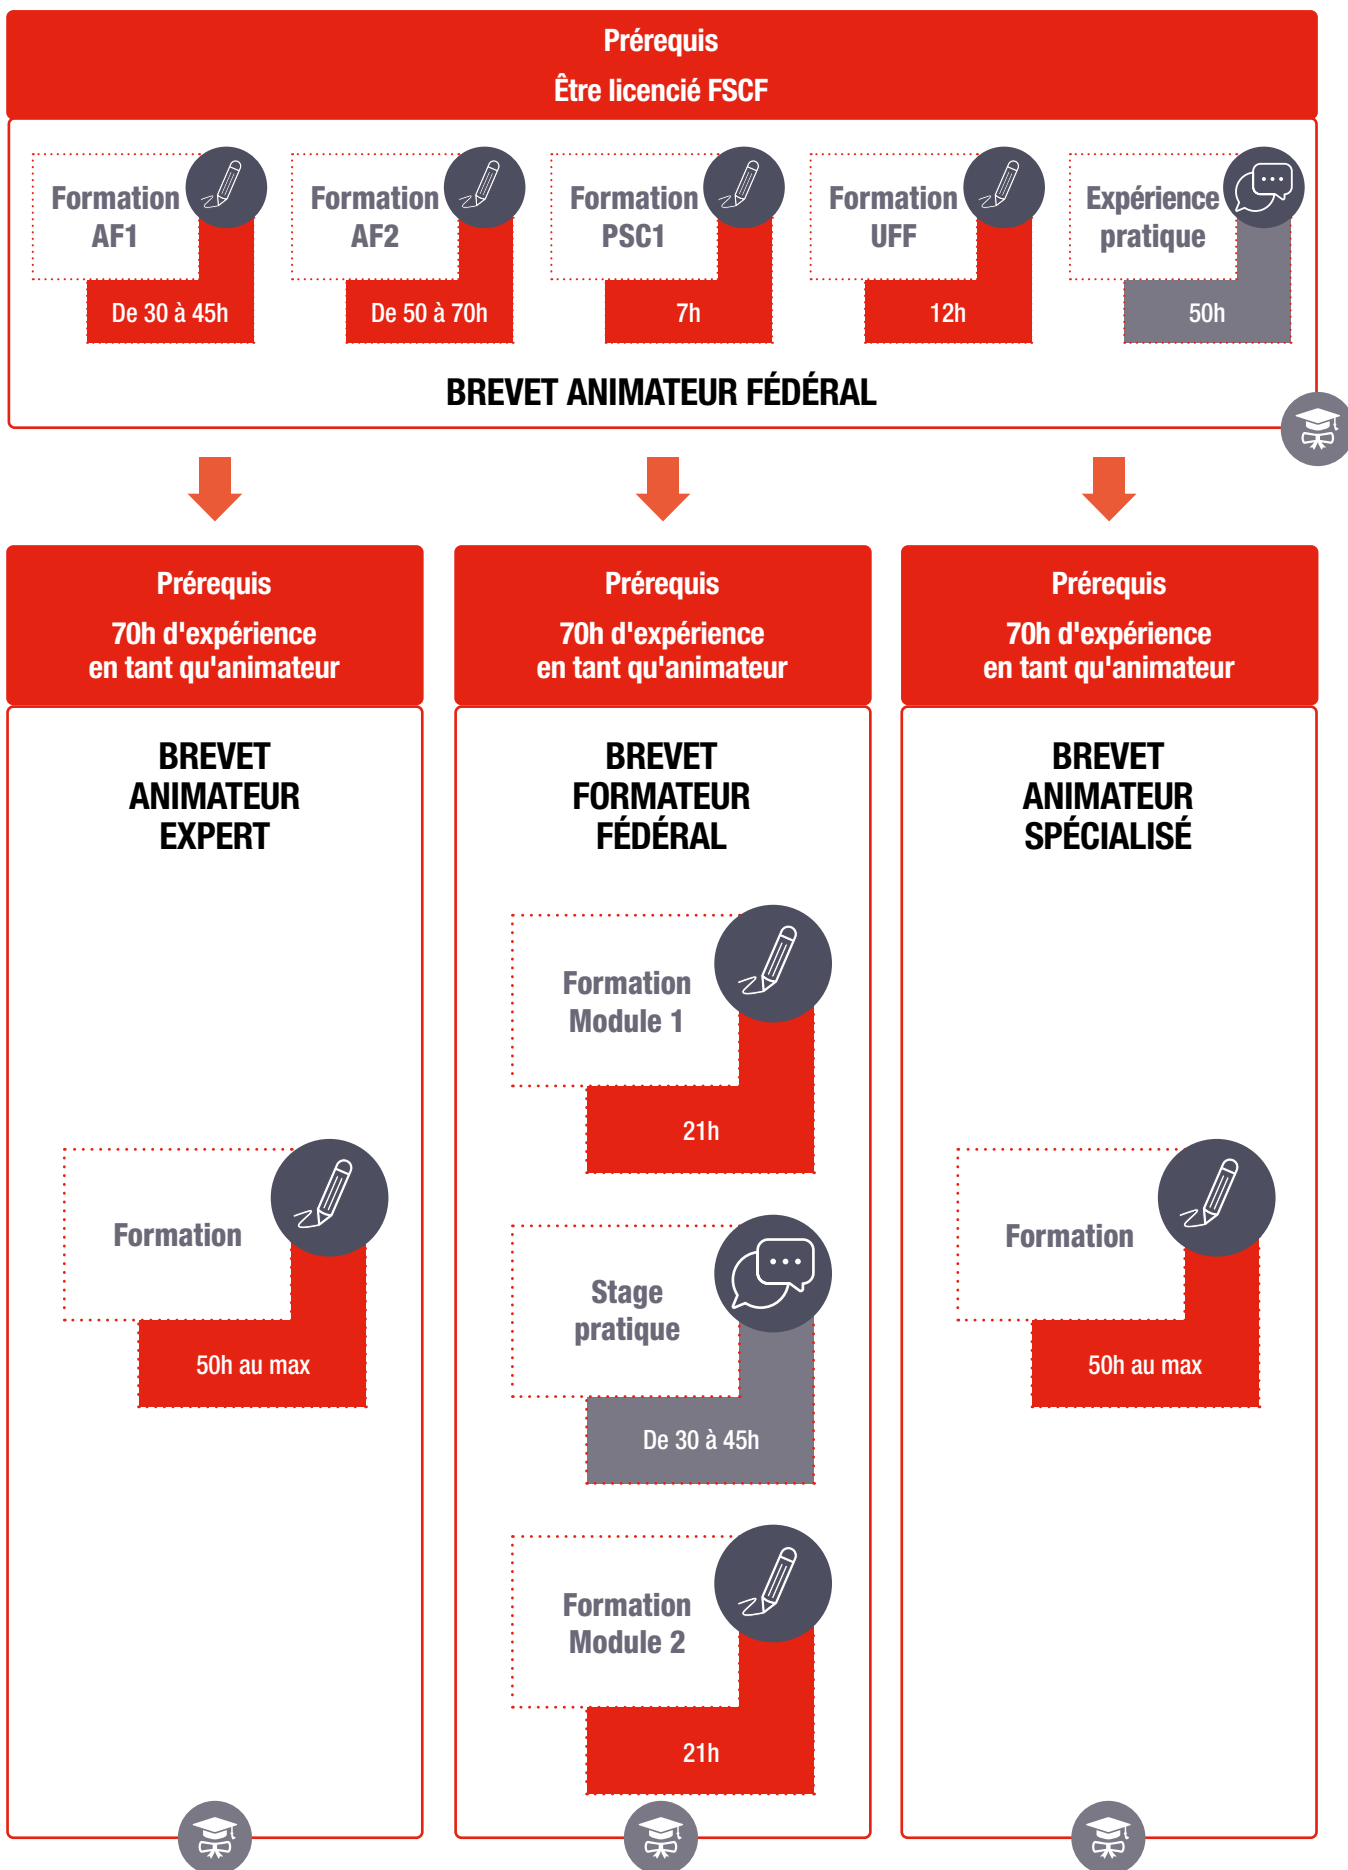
Prérequis
Être licencié FSCF

Formation AF1
De 30 à 45h

Formation AF2
De 50 à 70h

Formation PSC1
7h

Formation UFF
12h

Expérience pratique
50h

BREVET ANIMATEUR FÉDÉRAL

Prérequis
70h d'expérience en tant qu'animateur

BREVET ANIMATEUR EXPERT

Formation
50h au max

Prérequis
70h d'expérience en tant qu'animateur

BREVET FORMATEUR FÉDÉRAL

Formation Module 1
21h

Stage pratique
De 30 à 45h

Formation Module 2
21h

Prérequis
70h d'expérience en tant qu'animateur

BREVET ANIMATEUR SPÉCIALISÉ

Formation
50h au max